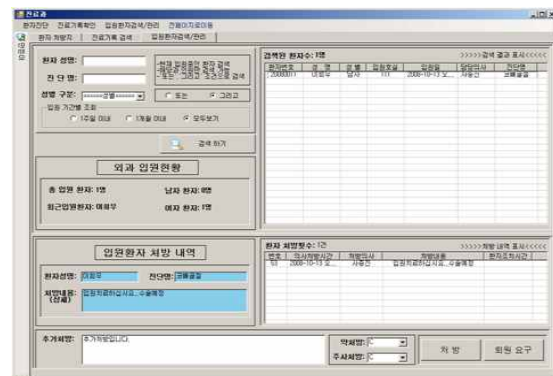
진료과

환자진단 | 진료기록확인 | 입원환자검색/관리 | 진료이지로이동

환자 처방지 | 진료기록 검색 | 입원환자검색/관리

환자 성명:

진 단 명:

성별 구분: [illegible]

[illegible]

ㄷ 또는 ㄷ 그리고

입원 기간별 조회

1주일 이내 1개월 이내 모두보기

검색 하기

외과 입원현황

총 입원 환자: 1명

남자 환자: 0명

최근입원환자: 이혜우

여자 환자: 1명

입원환자 처방 내역

환자성명: 이혜우

진단명: 골절

처방내용 (상세): 입원치료하십시요...수술예정

검색된 환자수: 1명

>>>>>검색 결과 표시<<<<<

| 환자번호 | 성 명 | 성 별 | 입원호실 | 입원일 | 담당의사 | 진단명 |
|---|---|---|---|---|---|---|
| 20080811 | 이혜우 | 여자 | 111 | 2008-10-13 오... | 서동건 | 골절 |

환자 처방횟수: 1건

>>>>>처방 내역 표시<<<<<

| 번호 | 의사처방시간 | 처방의사 | 처방내용 | 환자조치시간 |
|---|---|---|---|---|
| 53 | 2008-10-13 오... | 서동건 | 입원치료하십시요...수술예정 | |

추가처방: 추가처방입니다.

약처방:

주사처방:

처 방

퇴원 요구